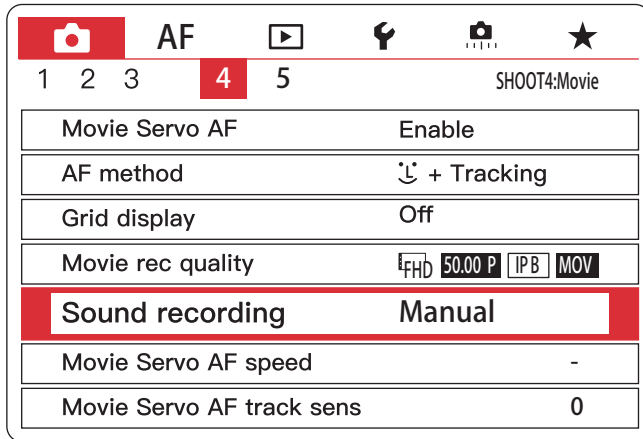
AF

1 2 3 4 5 SHOOT4:Movie

Movie Servo AF Enable

AF method + Tracking

Grid display Off

Movie rec quality FHD 50.00 P IPB MOV

Sound recording Manual

Movie Servo AF speed -

Movie Servo AF track sens 0